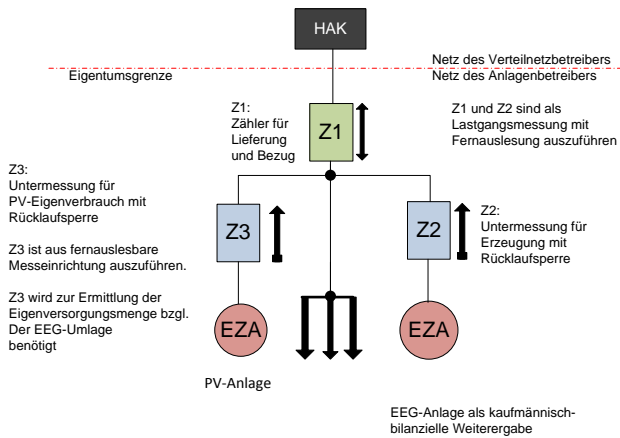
HAK

Netz des Verteilnetzbetreibers
Eigentumsgrenze
Netz des Anlagenbetreibers

Z1: Zähler für Lieferung und Bezug

Z1

Z1 und Z2 sind als Lastgangsmessung mit Fernauslesung auszuführen

Z3: Untermessung für PV-Eigenverbrauch mit Rücklaufsperre

Z3 ist aus fernauslesbare Messeinrichtung auszuführen.

Z3 wird zur Ermittlung der Eigenversorgungsmenge bzgl. Der EEG-Umlage benötigt

Z3

Z2

Z2: Untermessung für Erzeugung mit Rücklaufsperre

EZA

EZA

PV-Anlage

EEG-Anlage als kaufmännisch-bilanzielle Weiterergabe